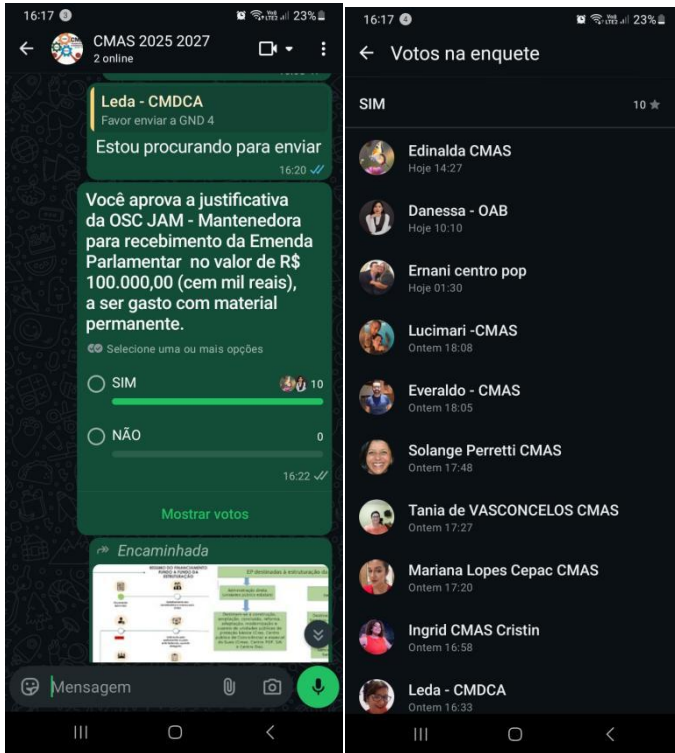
16:17 23%

CMAS 2025 2027
2 online

Leda - CMDCA
Favor enviar a GND 4

Estou procurando para enviar
16:20

Você aprova a justificativa da OSC JAM - Mantenedora para recebimento da Emenda Parlamentar no valor de R$ 100.000,00 (cem mil reais), a ser gasto com material permanente.

Selecione uma ou mais opções

SIM 10

NÃO 0

16:22

Mostrar votos

Encaminhada

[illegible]

Mensagem

16:17 23%

Votos na enquete

SIM 10

Edinalda CMAS
Hoje 14:27

Danessa - OAB
Hoje 10:10

Ernani centro pop
Hoje 01:30

Lucimari -CMAS
Ontem 18:08

Everaldo - CMAS
Ontem 18:05

Solange Perretti CMAS
Ontem 17:48

Tania de VASCONCELOS CMAS
Ontem 17:27

Mariana Lopes Cepac CMAS
Ontem 17:20

Ingrid CMAS Cristin
Ontem 16:58

Leda - CMDCA
Ontem 16:33